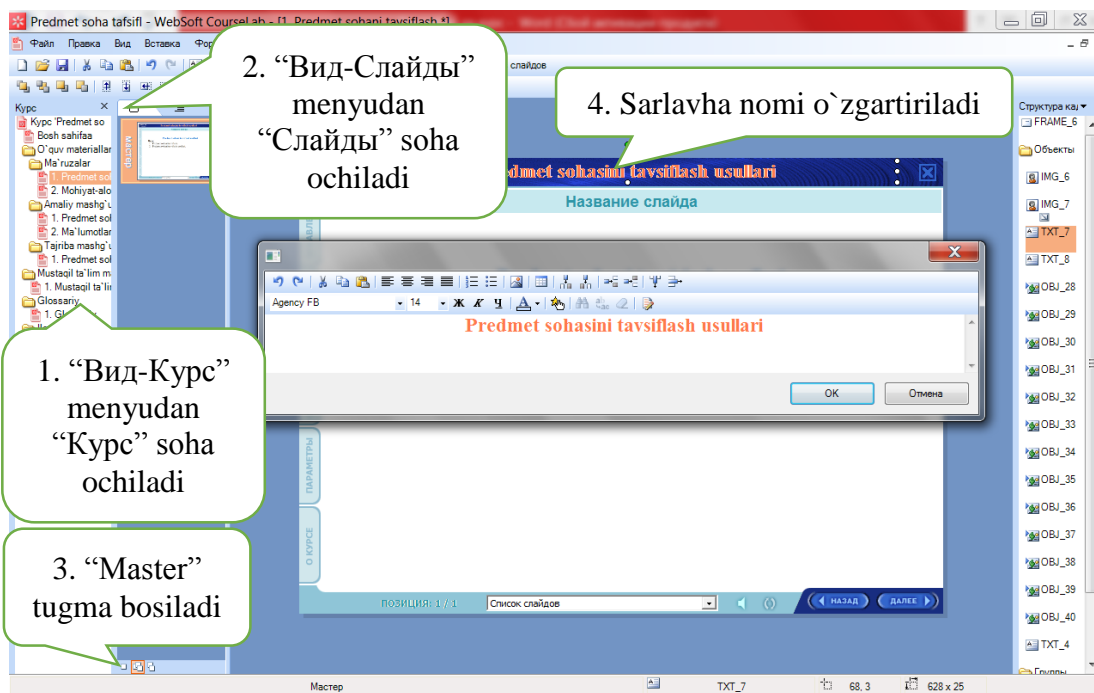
Predmet soha tafsifl - WebSoft CourseLab - [1. Predmet sohani tavsiflash *]

Файл Правка Вид Вставка Фор

слайдов

2. "Вид-Слайды" menyudan "Слайды" soha ochiladi

4. Sarlavha nomi o`zgartiriladi

Курс
Курс 'Predmet so
Bosh sahifaa
O`quv materiallar
Ma`ruzalar
1. Predmet so
2. Mohiyat-alo
Amaliy mashg`u
1. Predmet so
2. Ma`lumotlar
Tajriba mashg`u
1. Predmet so
Mustaqil ta`lim m
1. Mustaqil ta`li
Glossariy
1. Gl

Мастер

Predmet sohasini tavsiflash usullari
Название слайда

Agency FB 14 Ж К Ч A

Predmet sohasini tavsiflash usullari

OK Отмена

ПАРАМЕТРЫ
О КУРСЕ

ПОЗИЦИЯ: 1 / 1 Список слайдов НАЗАД ДАЛЕЕ

1. "Вид-Курс" menyudan "Курс" soha ochiladi

3. "Master" tugma bosiladi

Структура ка
FRAME_6
Объекты
IMG_6
IMG_7
TXT_7
TXT_8
OBJ_28
OBJ_29
OBJ_30
OBJ_31
OBJ_32
OBJ_33
OBJ_34
OBJ_35
OBJ_36
OBJ_37
OBJ_38
OBJ_39
OBJ_40
TXT_4
Группы

Мастер TXT_7 68, 3 628 x 25